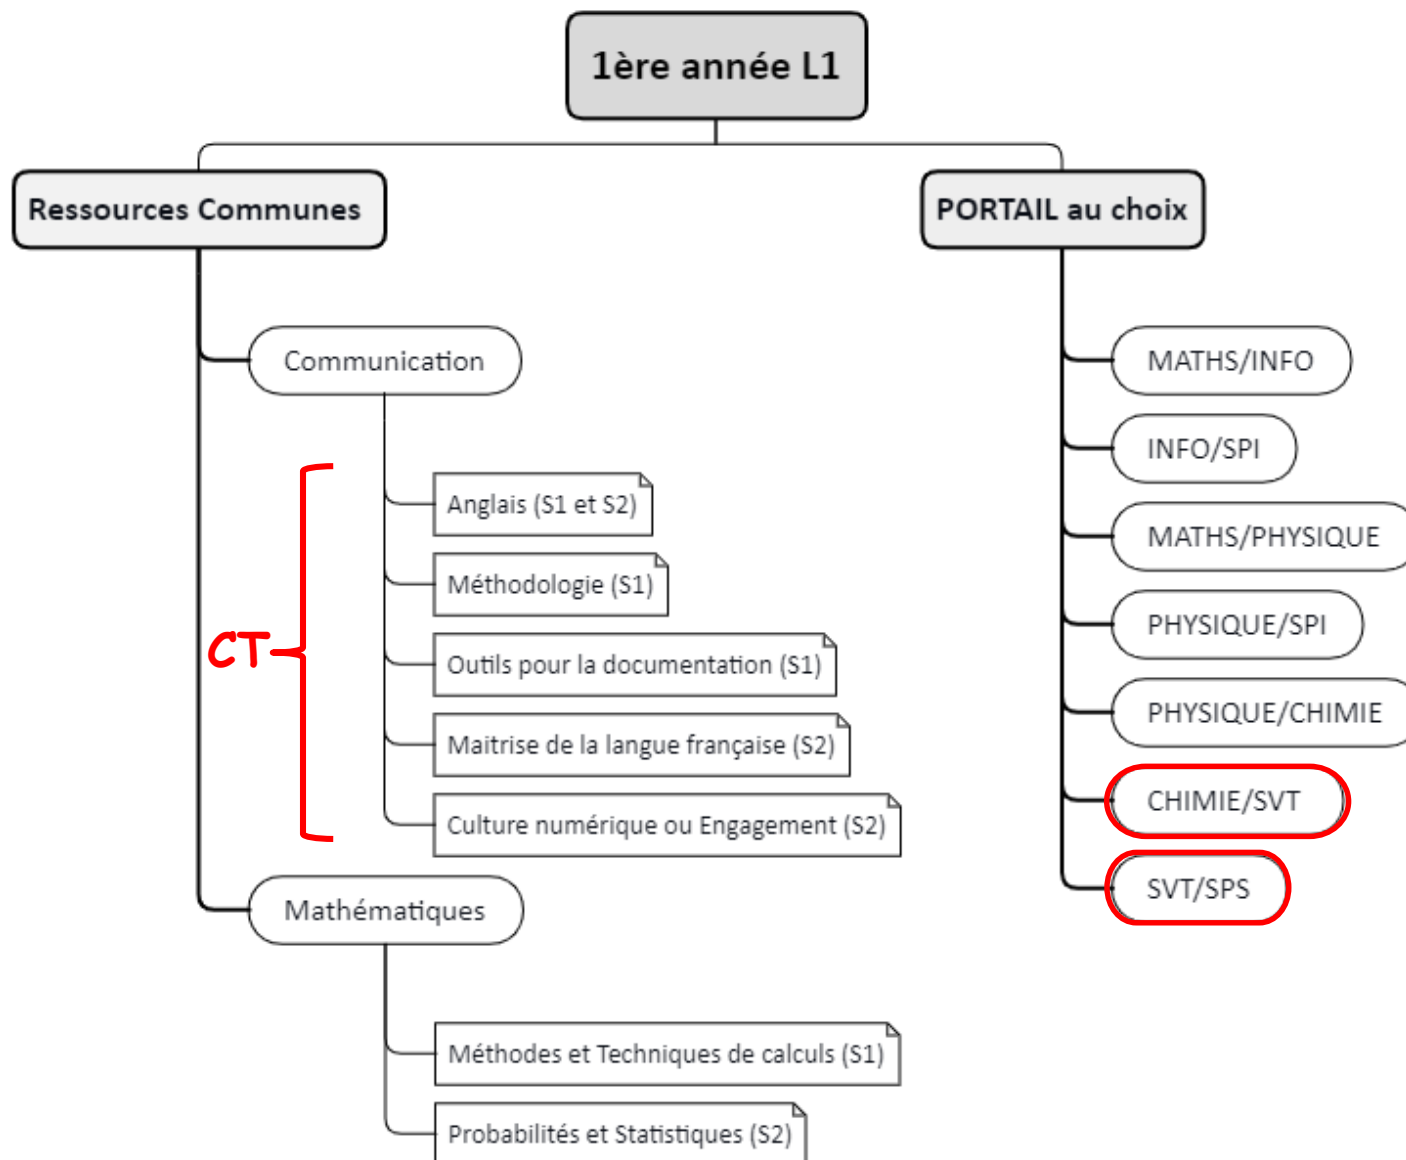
1ère année L1

Ressources Communes

Communication

CT

Anglais (S1 et S2)

Méthodologie (S1)

Outils pour la documentation (S1)

Maitrise de la langue française (S2)

Culture numérique ou Engagement (S2)

Mathématiques

Méthodes et Techniques de calculs (S1)

Probabilités et Statistiques (S2)

PORTAIL au choix

MATHS/INFO

INFO/SPI

MATHS/PHYSIQUE

PHYSIQUE/SPI

PHYSIQUE/CHIMIE

CHIMIE/SVT

SVT/SPS